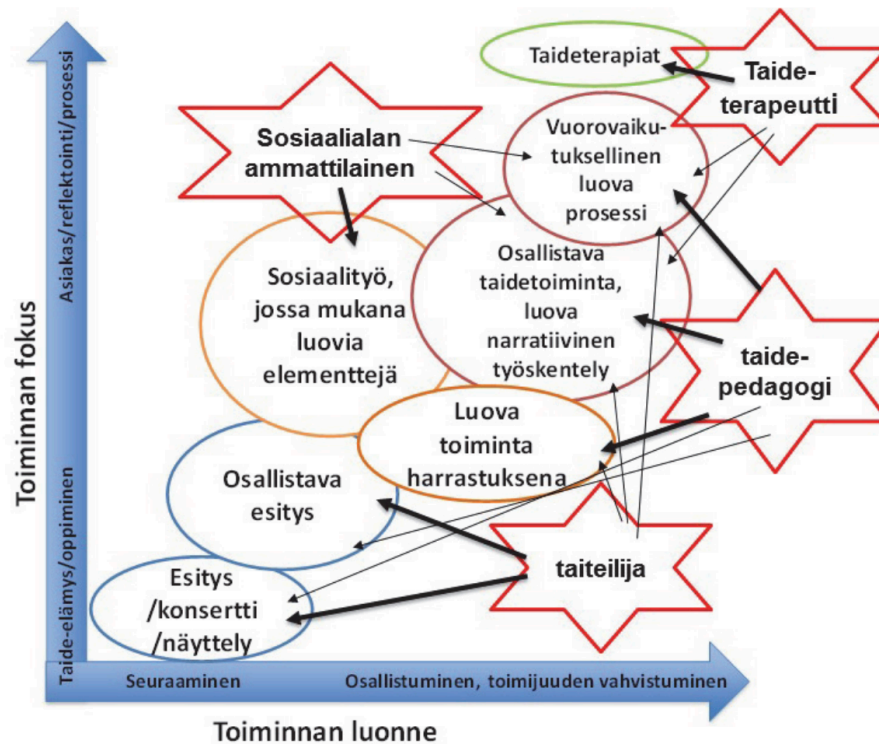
Toiminnan fokus

Asiakas/reflektointi/prosessi

Taide-elämys/oppiminen

Taideterapiat

Taideterapeutti

Sosiaalialan ammattilainen

Vuorovaikutuksellinen luova prosessi

Osallistava taidetoiminta, luova narratiivinen työskentely

Sosiaalityö, jossa mukana luovia elementtejä

taidepedagogi

Luova toiminta harrastuksena

Osallistava esitys

taiteilija

Esitys /konsertti /näyttely

Seuraaminen

Osallistuminen, toimijuuden vahvistuminen

Toiminnan luonne